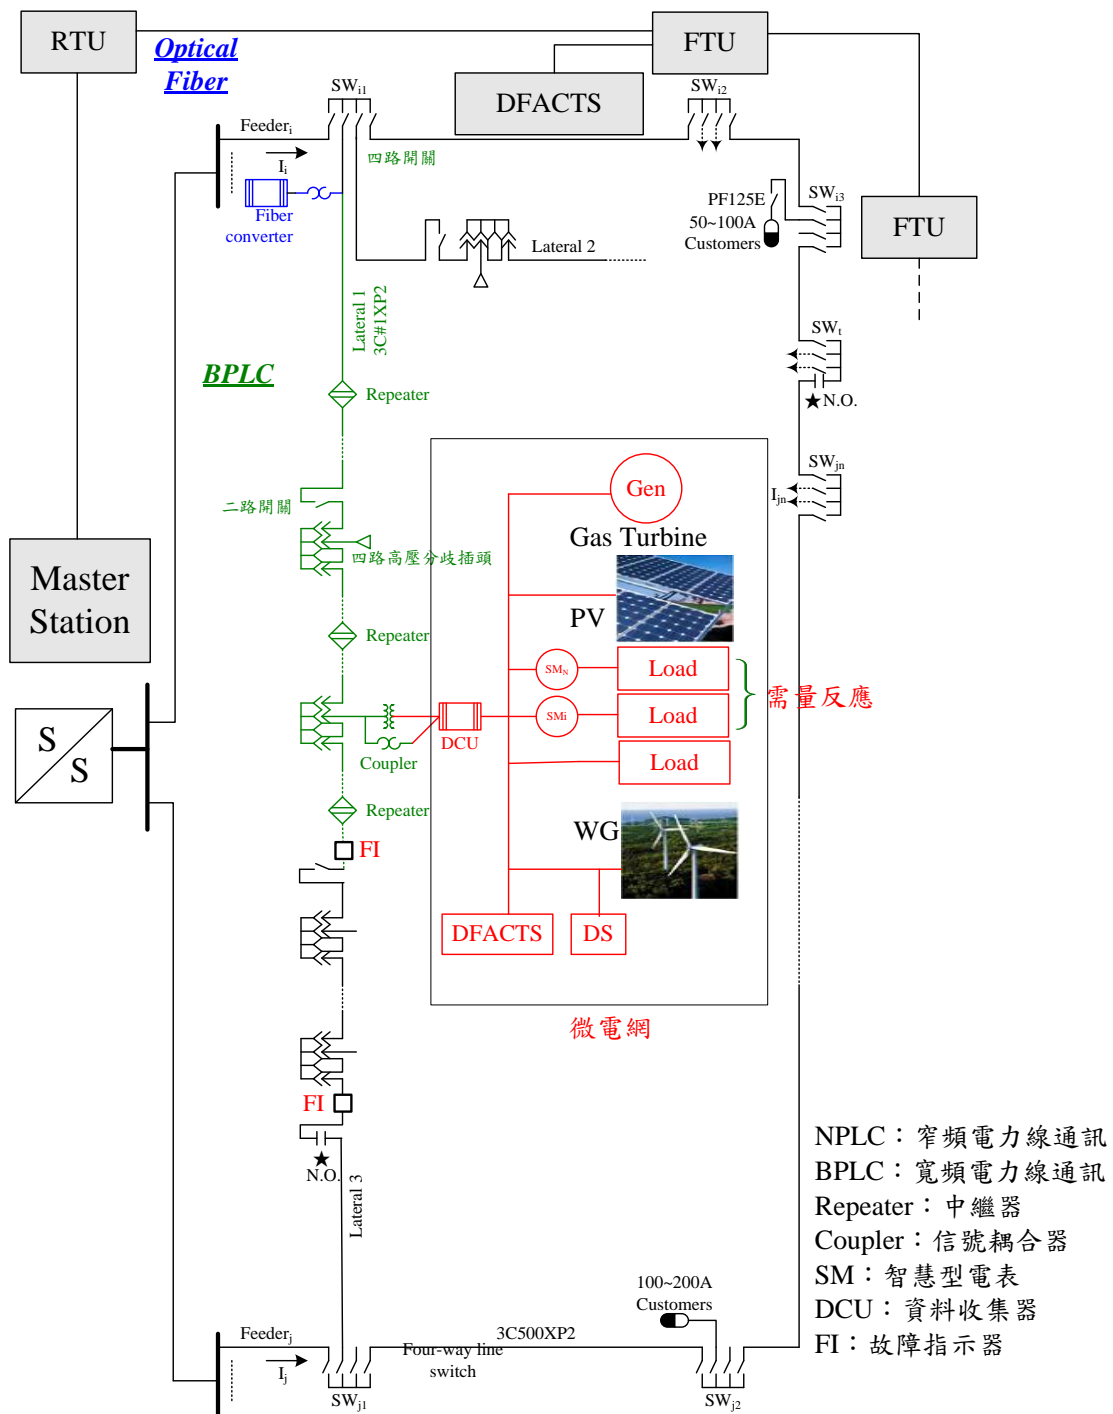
RTU

Optical Fiber

FTU

DFACTS

SW$_{i1}$

SW$_{i2}$

Feeder$_i$

I$_i$

四路開關

Fiber converter

PF125E 50~100A Customers

SW$_{i3}$

FTU

Lateral 2

Lateral 1 3C#1XP2

SW$_t$

BPLC

Repeater

N.O.

SW$_{jn}$

I$_{jn}$

Gen

Gas Turbine

二路開關

四路高壓分歧插頭

PV

Master Station

Repeater

SM$_N$

Load

需量反應

SMi

Load

DCU

Coupler

Load

S S

Repeater

WG

FI

DFACTS

DS

微電網

FI

N.O.

Lateral 3

NPLC：窄頻電力線通訊
BPLC：寬頻電力線通訊
Repeater：中繼器
Coupler：信號耦合器
SM：智慧型電表
DCU：資料收集器
FI：故障指示器

100~200A Customers

Feeder$_j$

I$_j$

3C500XP2

Four-way line switch

SW$_{j1}$

SW$_{j2}$